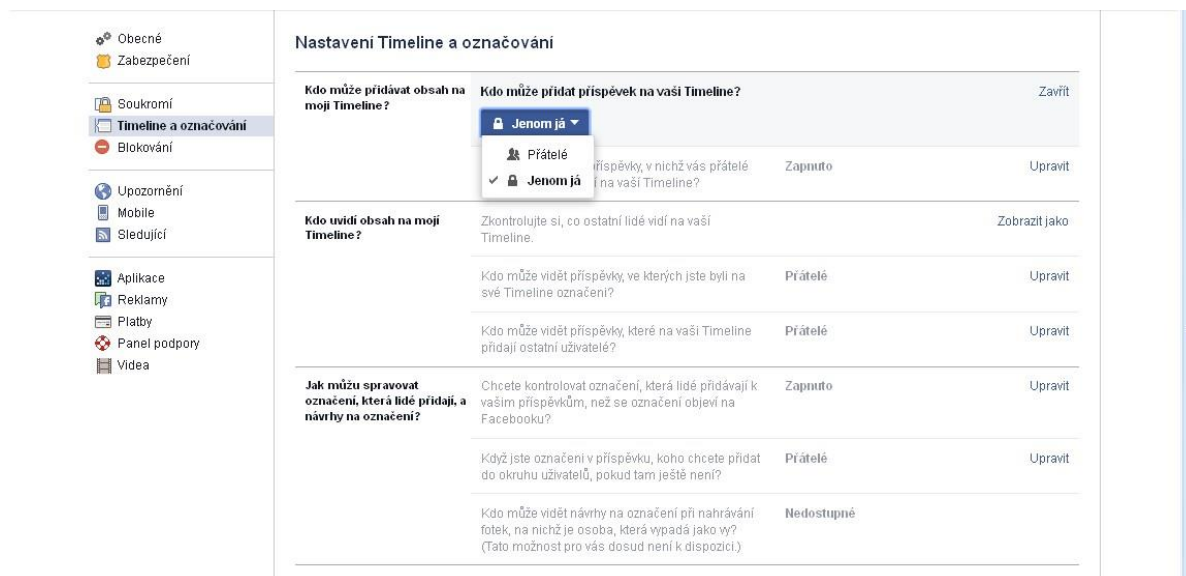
Obecné
Zabezpečení

Soukromí
Timeline a označování
Blokování

Upozornění
Mobile
Sledující

Aplikace
Reklamy
Platby
Panel podpory
Videa

Nastavení Timeline a označování

Kdo může přidávat obsah na moji Timeline?

Kdo může přidat příspěvek na vaši Timeline?

Zavřít

Jenom já

Přátelé
✓ Jenom já

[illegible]říspěvky, v nichž vás přátelé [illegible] na vaši Timeline?

Zapnuto

Upravit

Kdo uvidí obsah na mojí Timeline?

Zkontrolujte si, co ostatní lidé vidí na vaší Timeline.

Zobrazit jako

Kdo může vidět příspěvky, ve kterých jste byli na své Timeline označeni?

Přátelé

Upravit

Kdo může vidět příspěvky, které na vaši Timeline přidají ostatní uživatelé?

Přátelé

Upravit

Jak můžu spravovat označení, která lidé přidají, a návrhy na označení?

Chcete kontrolovat označení, která lidé přidávají k vašim příspěvkům, než se označení objeví na Facebooku?

Zapnuto

Upravit

Když jste označeni v příspěvku, koho chcete přidat do okruhu uživatelů, pokud tam ještě není?

Přátelé

Upravit

Kdo může vidět návrhy na označení při nahrávání fotek, na nichž je osoba, která vypadá jako vy? (Tato možnost pro vás dosud není k dispozici.)

Nedostupné